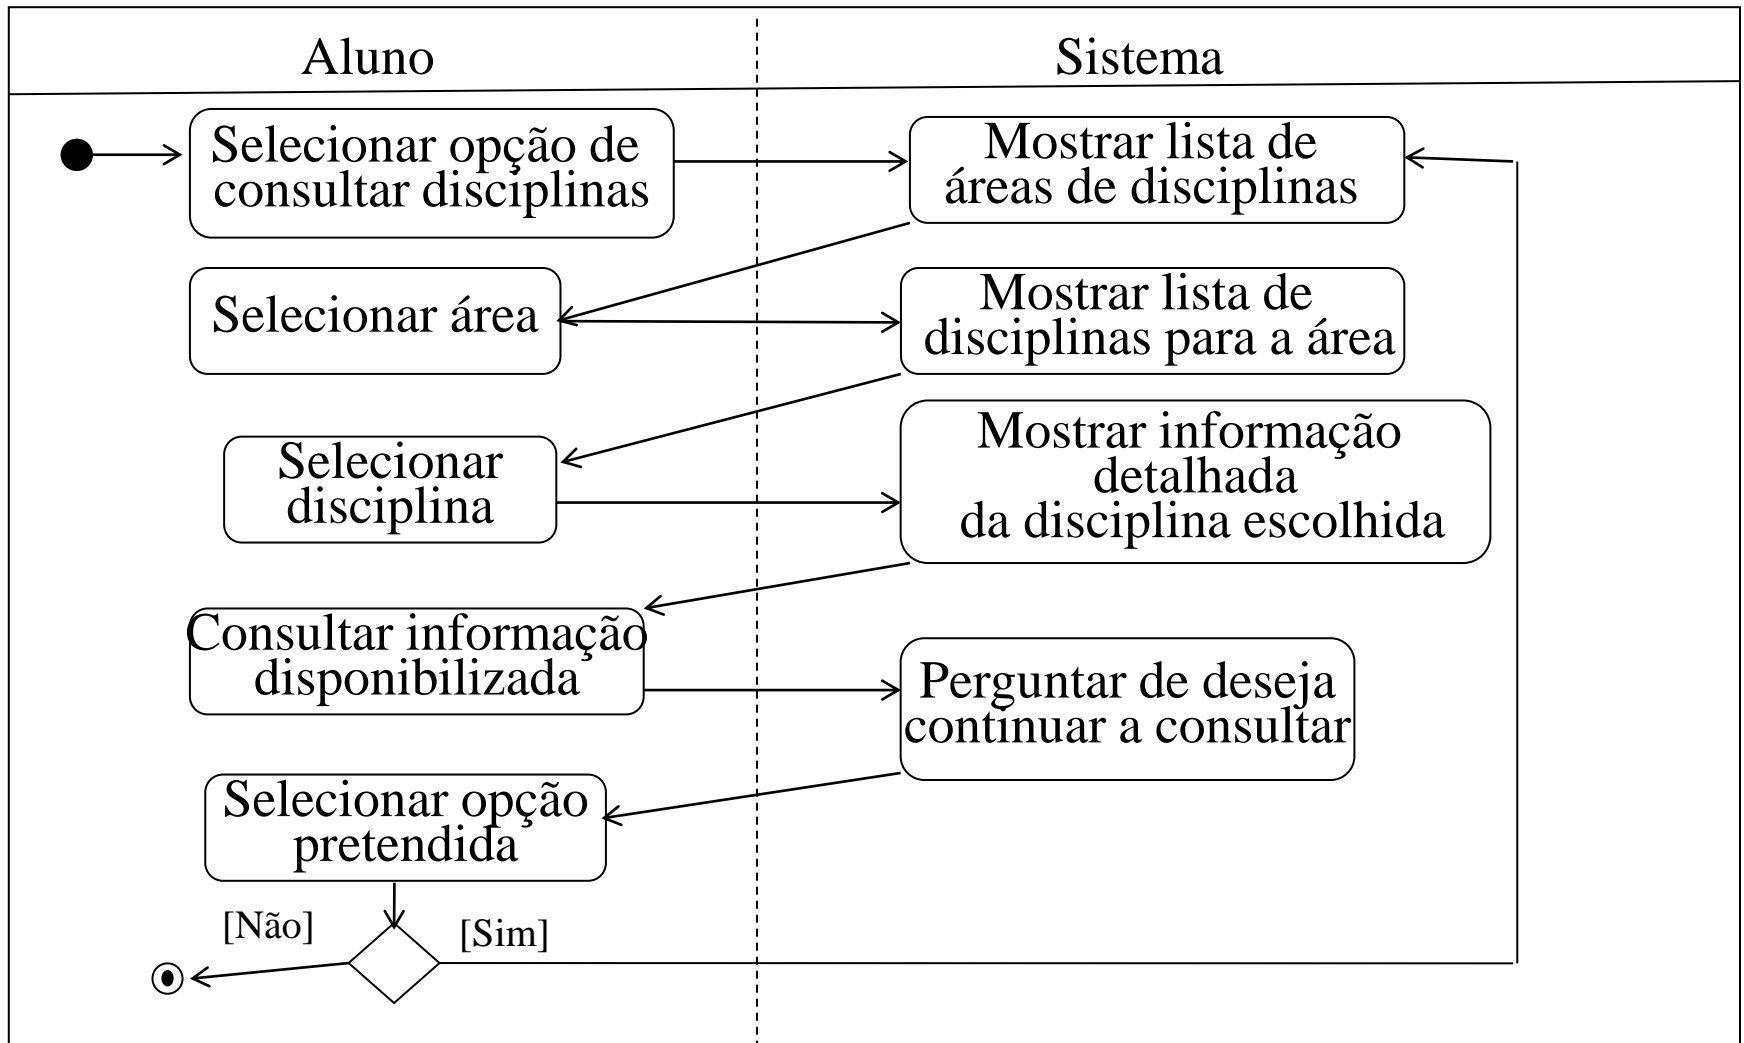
Aluno

Sistema

Selecionar opção de consultar disciplinas

Mostrar lista de áreas de disciplinas

Selecionar área

Mostrar lista de disciplinas para a área

Selecionar disciplina

Mostrar informação detalhada da disciplina escolhida

Consultar informação disponibilizada

Perguntar de deseja continuar a consultar

Selecionar opção pretendida

[Não]

[Sim]